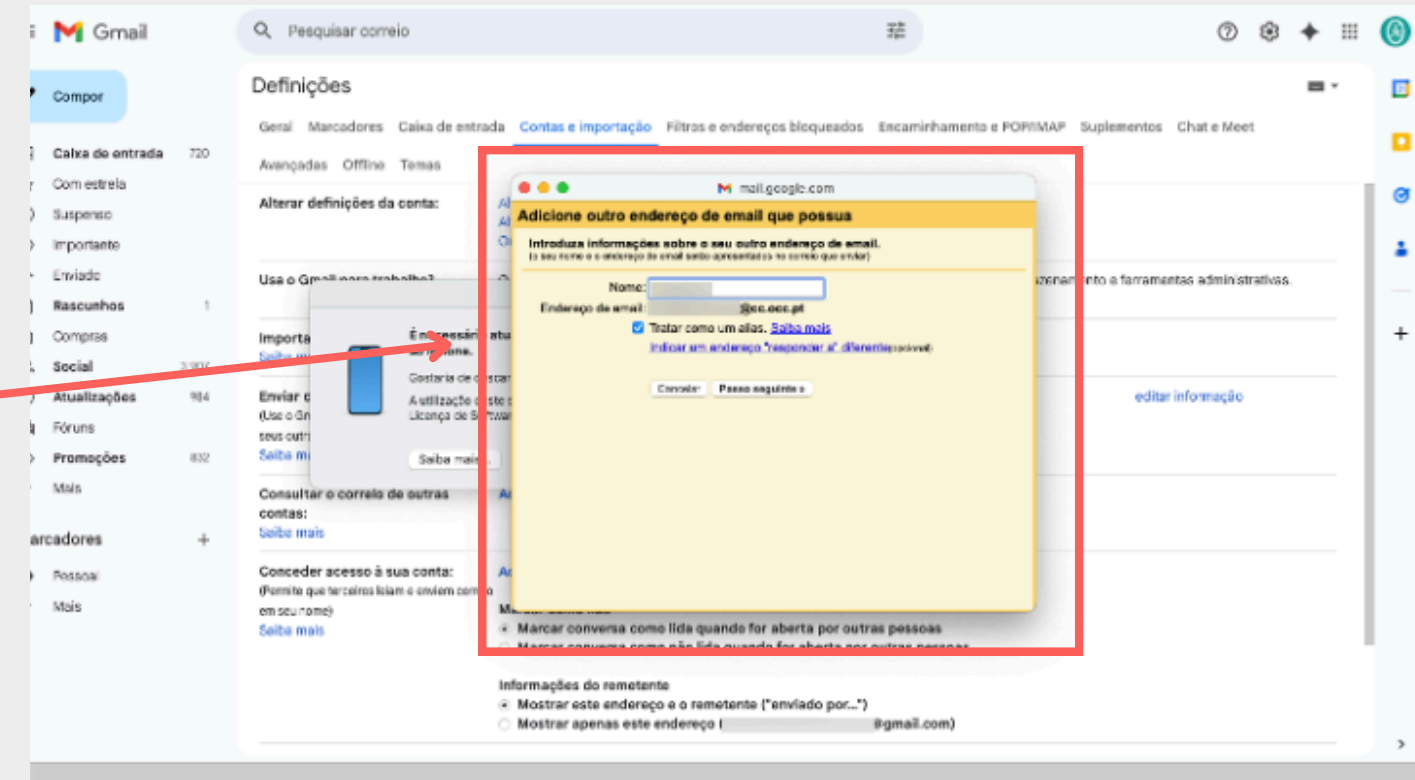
Gmail

Pesquisar correio

Compor

Caixa de entrada 720
Com estrela
Suspenso
Importante
Enviado
Rascunhos 1
Compras
Social
Atualizações 984
Fóruns
Promoções 832
Mais

arcadores +
Pessoal
Mais

Definições

Geral Marcadores Caixa de entrada Contas e importação Filtros e endereços bloqueados Encaminhamento e POP/IMAP Suplementos Chat e Meet
Avançadas Offline Temas

Alterar definições da conta:

Usa o Gmail para trabalho?

zenamento e ferramentas administrativas.

Importa
Saiba mais

É necessária atu
telefone.
Gostaria de descar
A utilização deste
Licença de Softwa
Saiba mais

Enviar c
(Use o Gm
seus outr
Saiba mai

editar informação

Consultar o correio de outras contas:
Saiba mais

Conceder acesso à sua conta:
(Permite que terceiros leiam e enviem correio em seu nome)
Saiba mais

mail.google.com

Adicione outro endereço de email que possua

Introduza informações sobre o seu outro endereço de email.
(o seu nome e o endereço de email serão apresentados no correio que enviar)

Nome:
Endereço de email: @cc.occ.pt
Tratar como um alias. Saiba mais
Indicar um endereço "responder a" diferente (opcional)

Cancelar Passo seguinte »

Marcar conversa como lida quando for aberta por outras pessoas
Marcar conversa como não lida quando for aberta por outras pessoas

Informações do remetente
Mostrar este endereço e o remetente ("enviado por...")
Mostrar apenas este endereço ( @gmail.com)